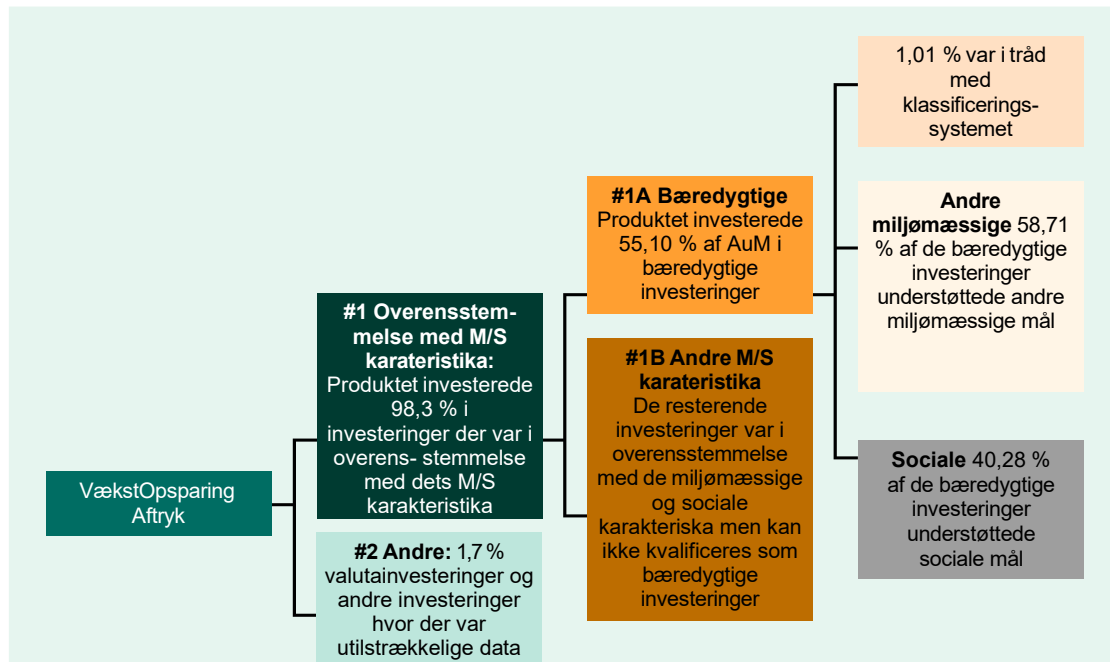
VækstOpsparing Aftryk

**#1 Overensstemmelse med M/S karateristika:** Produktet investerede 98,3 % i investeringer der var i overens- stemmelse med dets M/S karakteristika

**#2 Andre:** 1,7 % valutainvesteringer og andre investeringer hvor der var utilstrækkelige data

**#1A Bæredygtige** Produktet investerede 55,10 % af AuM i bæredygtige investeringer

**#1B Andre M/S karateristika** De resterende investeringer var i overensstemmelse med de miljømæssige og sociale karakteriska men kan ikke kvalificeres som bæredygtige investeringer

1,01 % var i tråd med klassificeringssystemet

**Andre miljømæssige** 58,71 % af de bæredygtige investeringer understøttede andre miljømæssige mål

**Sociale** 40,28 % af de bæredygtige investeringer understøttede sociale mål